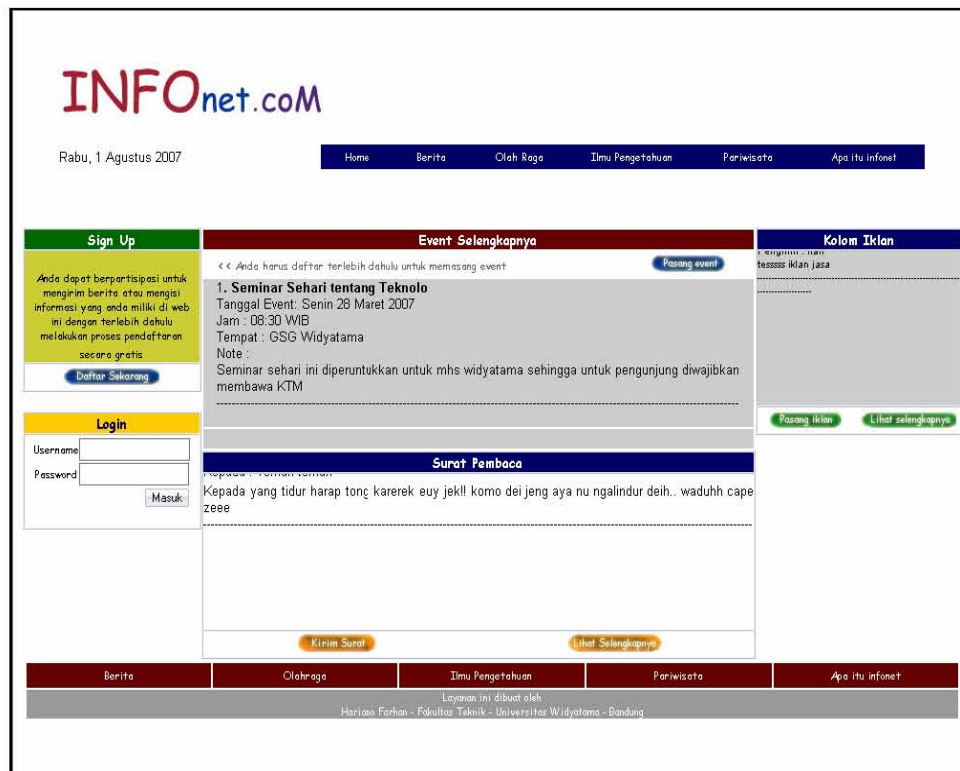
INFOnet.coM

Rabu, 1 Agustus 2007

Home | Berita | Olah Raga | Ilmu Pengetahuan | Pariwisata | Apa itu infonet

Sign Up

Anda dapat berpartisipasi untuk mengirim berita atau mengisi informasi yang anda miliki di web ini dengan terlebih dahulu melakukan proses pendaftaran secara gratis

Daftar Sekarang

Login

Username

Password

Masuk

Event Selengkapnya

<< Anda harus daftar terlebih dahulu untuk memasang event

Pasang event

1. Seminar Sehari tentang Teknolo
Tanggal Event: Senin 28 Maret 2007
Jam : 08:30 WIB
Tempat : GSG Widyatama
Note :
Seminar sehari ini diperuntukkan untuk mhs widyatama sehingga untuk pengunjung diwajibkan membawa KTM

Surat Pembaca

Kepada : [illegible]
Kepada yang tidur harap tonç karerek euy jek!! komo dei jeng aya nu ngalindur deih.. waduhh cape zeee

Kirim Surat

Lihat Selengkapnya

Kolom Iklan

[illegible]
tesssss iklan jasa

Pasang iklan

Lihat selengkapnya

Berita | Olahraga | Ilmu Pengetahuan | Pariwisata | Apa itu infonet

Layanan ini dibuat oleh
Hariono Farhan - Fakultas Teknik - Universitas Widyatama - Bandung